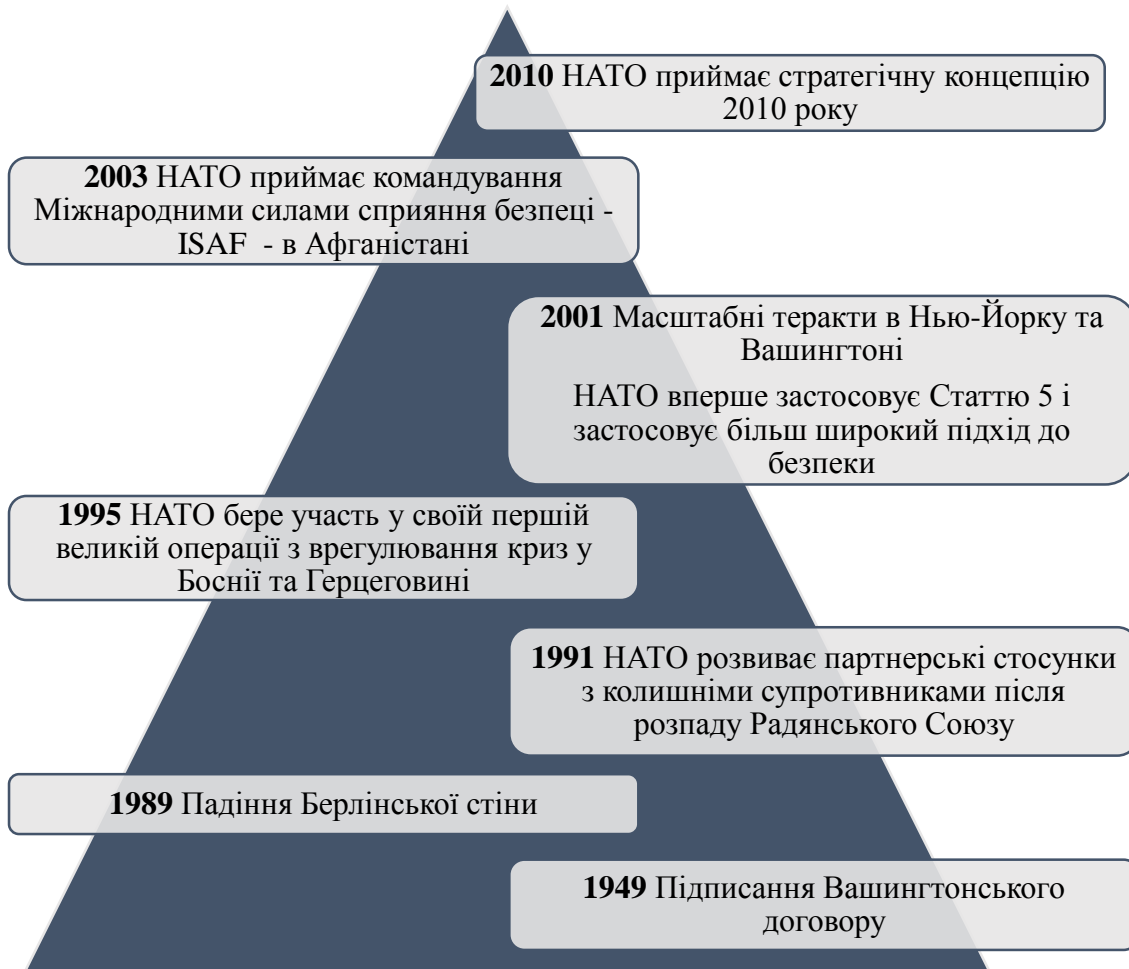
**2010** НАТО приймає стратегічну концепцію 2010 року

**2003** НАТО приймає командування Міжнародними силами сприяння безпеці - ISAF - в Афганістані

**2001** Масштабні теракти в Нью-Йорку та Вашингтоні

НАТО вперше застосовує Статтю 5 і застосовує більш широкий підхід до безпеки

**1995** НАТО бере участь у своїй першій великій операції з врегулювання криз у Боснії та Герцеговині

**1991** НАТО розвиває партнерські стосунки з колишніми супротивниками після розпаду Радянського Союзу

**1989** Падіння Берлінської стіни

**1949** Підписання Вашингтонського договору